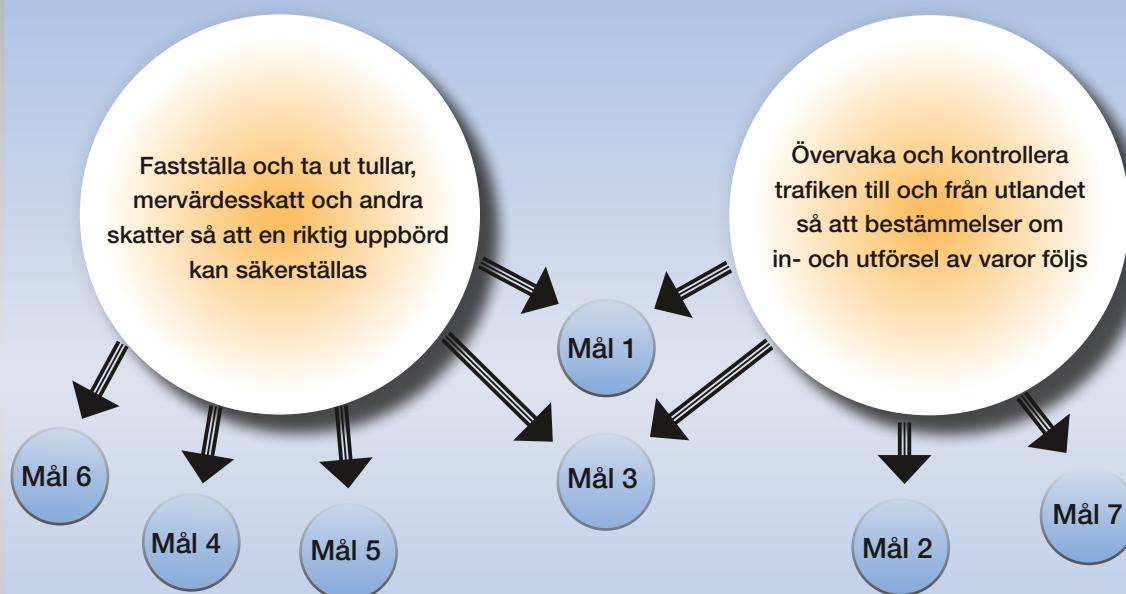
Fastställa och ta ut tullar, mervärdesskatt och andra skatter så att en riktig uppbörd kan säkerställas

Övervaka och kontrollera trafiken till och från utlandet så att bestämmelser om in- och utförsel av varor följs

Mål 1

Mål 3

Mål 6

Mål 4

Mål 5

Mål 2

Mål 7